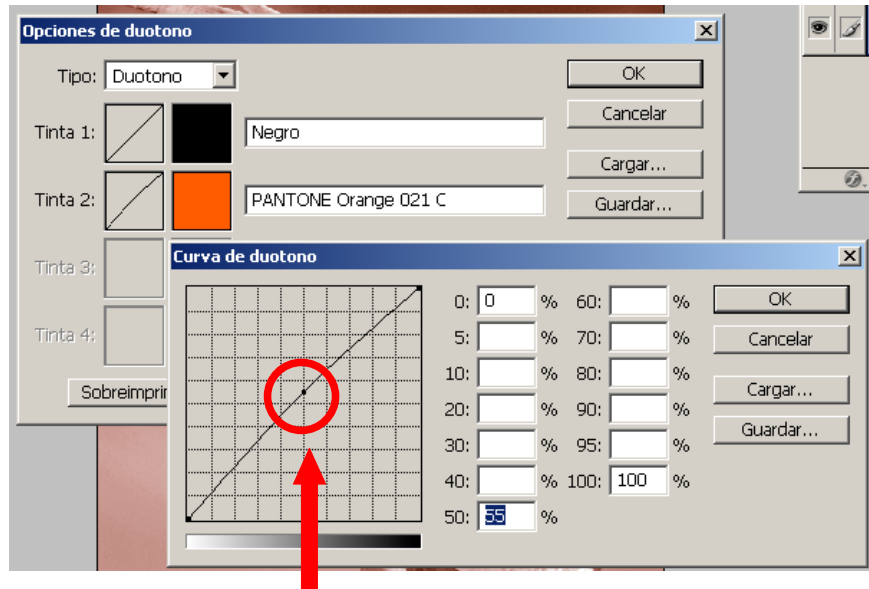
Opciones de duotono

Tipo: Duotono

Tinta 1: Negro

Tinta 2: PANTONE Orange 021 C

Tinta 3:

Tinta 4:

Sobreimpri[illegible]

OK

Cancelar

Cargar...

Guardar...

Curva de duotono

| | | | | |
|---|---|---|---|---|
| 0: | 0 | % | 60: | % |
| 5: | | % | 70: | % |
| 10: | | % | 80: | % |
| 20: | | % | 90: | % |
| 30: | | % | 95: | % |
| 40: | | % | 100: 100 | % |
| 50: | 55 | % | | |

OK

Cancelar

Cargar...

Guardar...